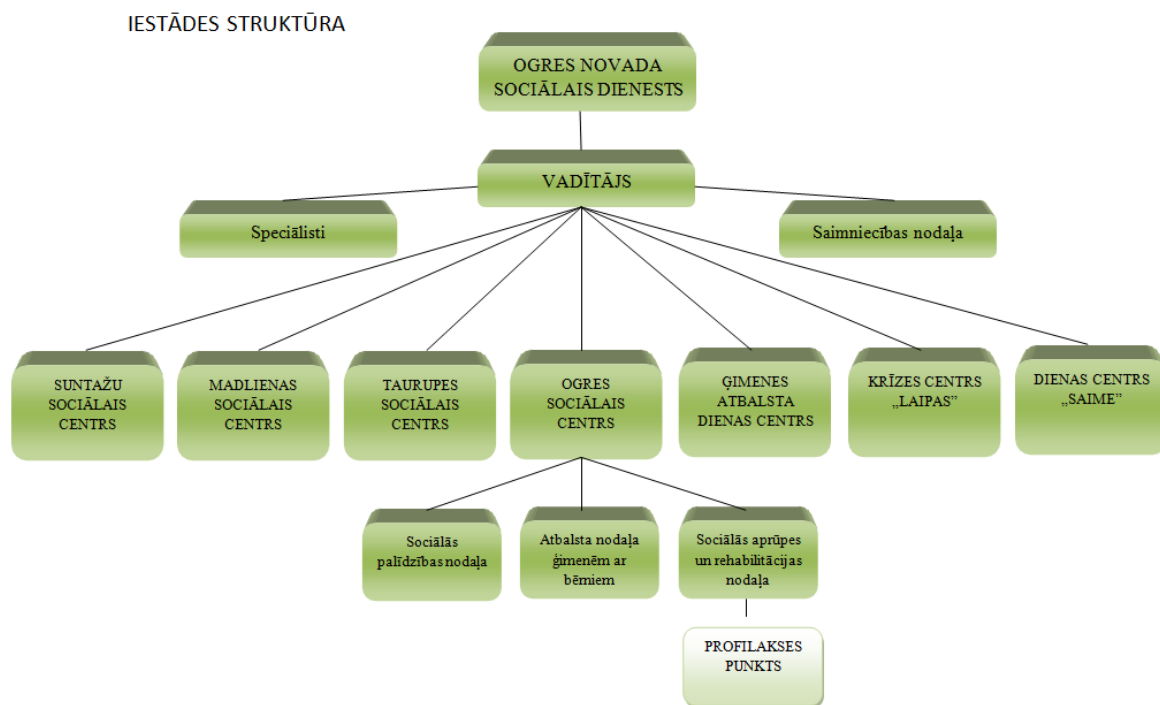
IESTĀDES STRUKTŪRA

OGRES NOVADA SOCIĀLAIS DIENESTS

VADĪTĀJS

Speciālisti

Saimniecības nodaļa

SUNTAŽU SOCIĀLAIS CENTRS

MADLIENAS SOCIĀLAIS CENTRS

TAURUPES SOCIĀLAIS CENTRS

OGRES SOCIĀLAIS CENTRS

ĢIMENES ATBALSTA DIENAS CENTRS

KRĪZES CENTRS „LAIPAS”

DIENAS CENTRS „SAIME”

Sociālās palīdzības nodaļa

Atbalsta nodaļa ģimenēm ar bērniem

Sociālās aprūpes un rehabilitācijas nodaļa

PROFILAKSES PUNKTS